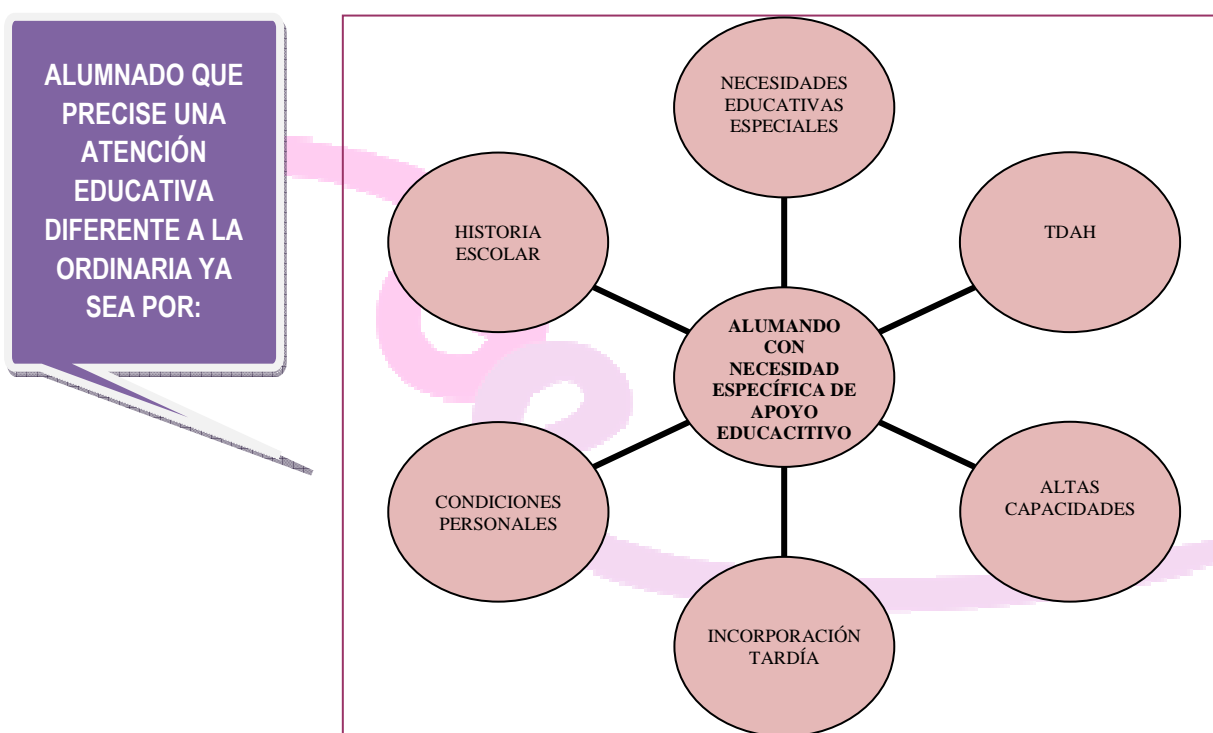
ALUMNADO QUE PRECISE UNA ATENCIÓN EDUCATIVA DIFERENTE A LA ORDINARIA YA SEA POR:

NECESIDADES EDUCATIVAS ESPECIALES

HISTORIA ESCOLAR

TDAH

ALUMANDO CON NECESIDAD ESPECÍFICA DE APOYO EDUCACITIVO

CONDICIONES PERSONALES

ALTAS CAPACIDADES

INCORPORACIÓN TARDÍA